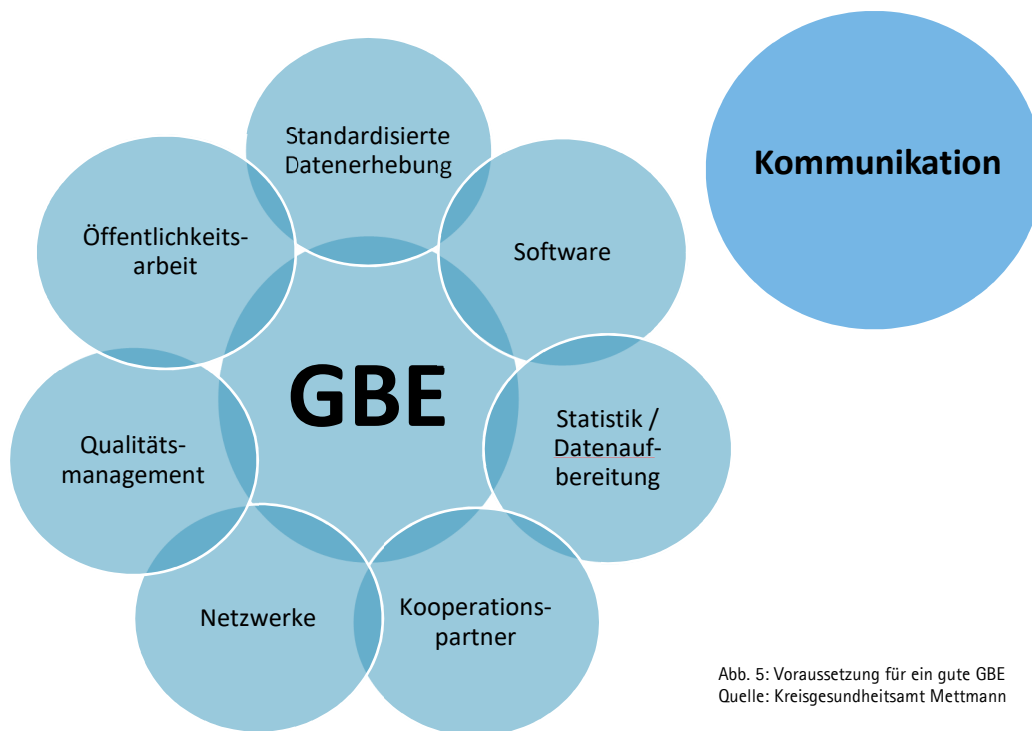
Standardisierte Datenerhebung

Software

Statistik / Datenaufbereitung

Kooperationspartner

Netzwerke

Qualitätsmanagement

Öffentlichkeitsarbeit

GBE

Kommunikation

Abb. 5: Voraussetzung für ein gute GBE
Quelle: Kreisgesundheitsamt Mettmann